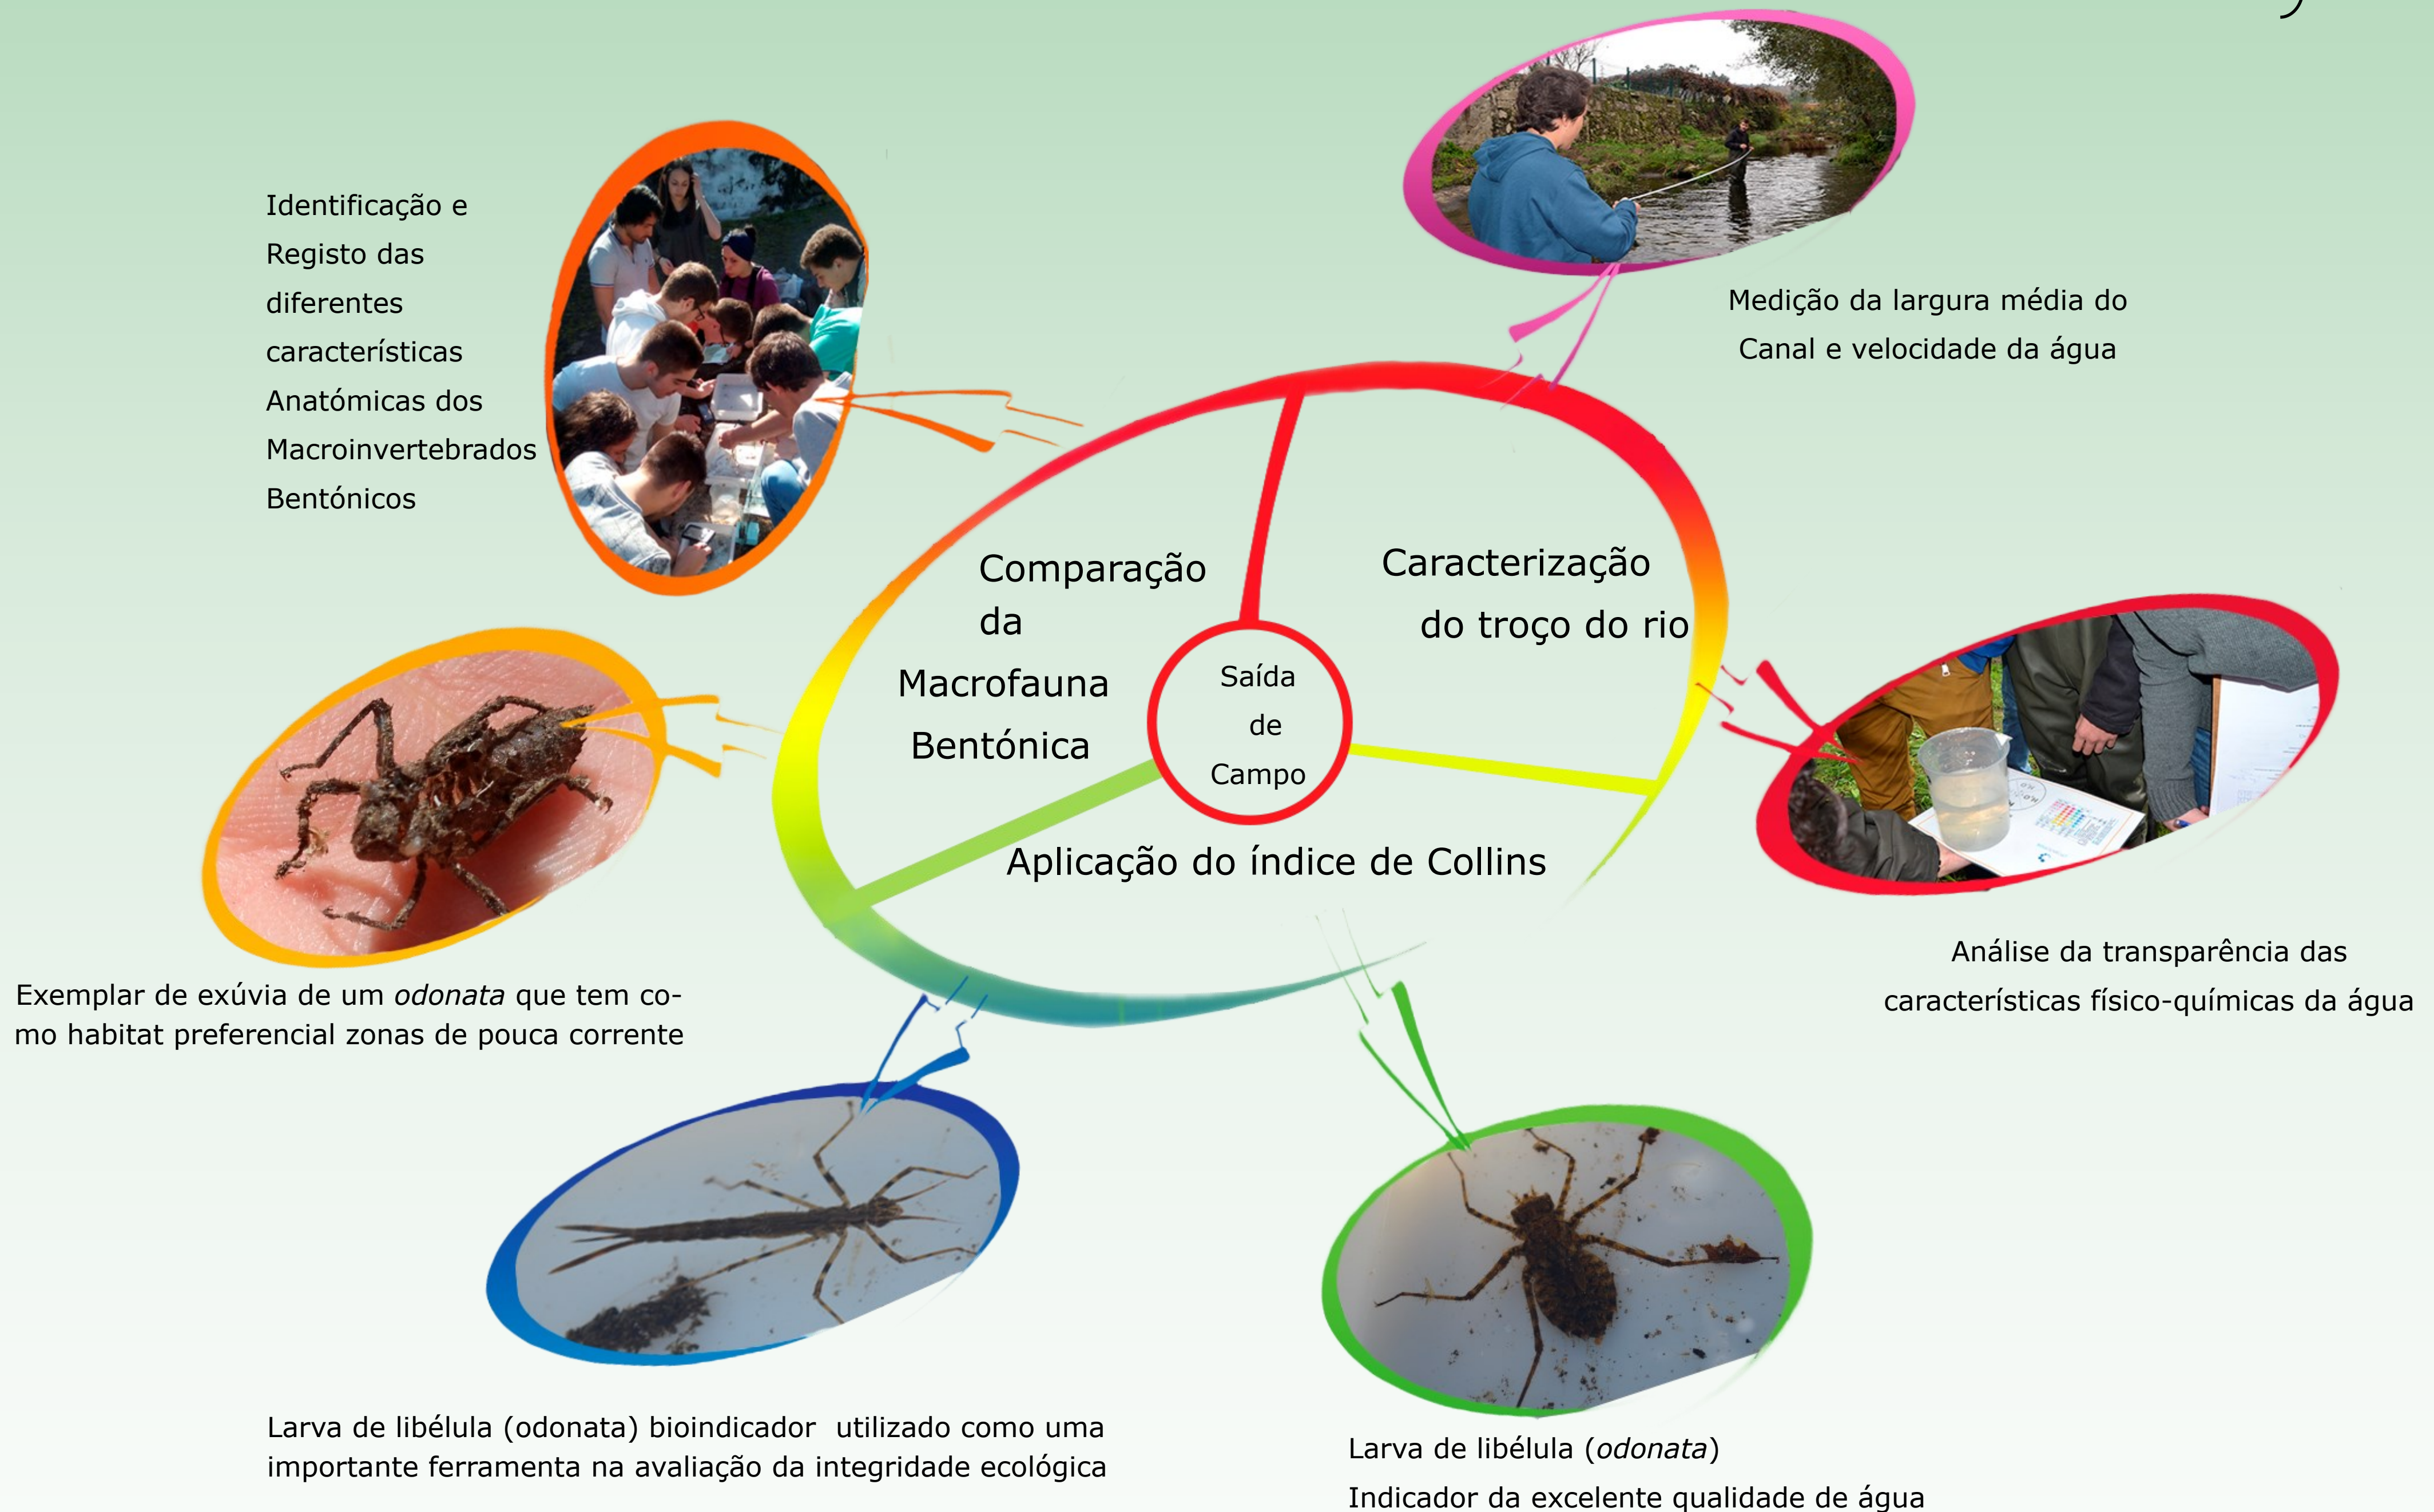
Identificação e Registo das diferentes características Anatómicas dos Macroinvertebrados Bentónicos

Medição da largura média do Canal e velocidade da água

Comparação da Macrofauna Bentónica

Caracterização do troço do rio

Saída de Campo

Aplicação do índice de Collins

Exemplar de exúvia de um *odonata* que tem como habitat preferencial zonas de pouca corrente

Análise da transparência das características físico-químicas da água

Larva de libélula (odonata) bioindicador utilizado como uma importante ferramenta na avaliação da integridade ecológica

Larva de libélula (*odonata*)
Indicador da excelente qualidade de água